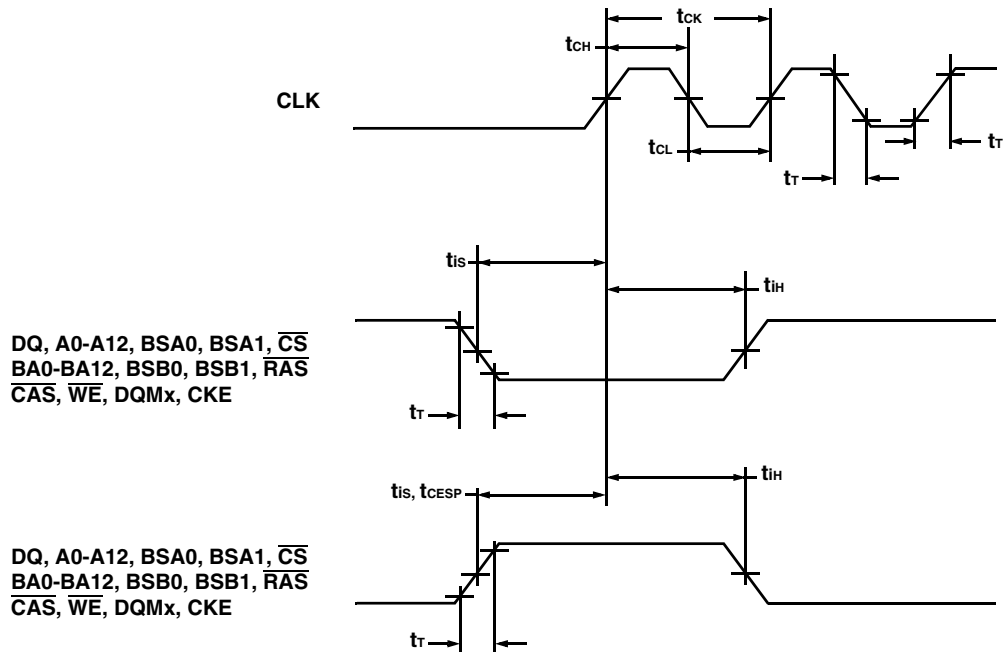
$t_{CK}$

$t_{CH}$

CLK

$t_{CL}$

$t_T$

$t_T$

$t_{IS}$

$t_{IH}$

DQ, A0-A12, BSA0, BSA1, $\overline{CS}$
$\overline{BA0-BA12}$, BSB0, BSB1, $\overline{RAS}$
$\overline{CAS}$, $\overline{WE}$, DQMx, CKE

$t_T$

$t_{IS}$, $t_{CESP}$

$t_{IH}$

DQ, A0-A12, BSA0, BSA1, $\overline{CS}$
$\overline{BA0-BA12}$, BSB0, BSB1, $\overline{RAS}$
$\overline{CAS}$, $\overline{WE}$, DQMx, CKE

$t_T$